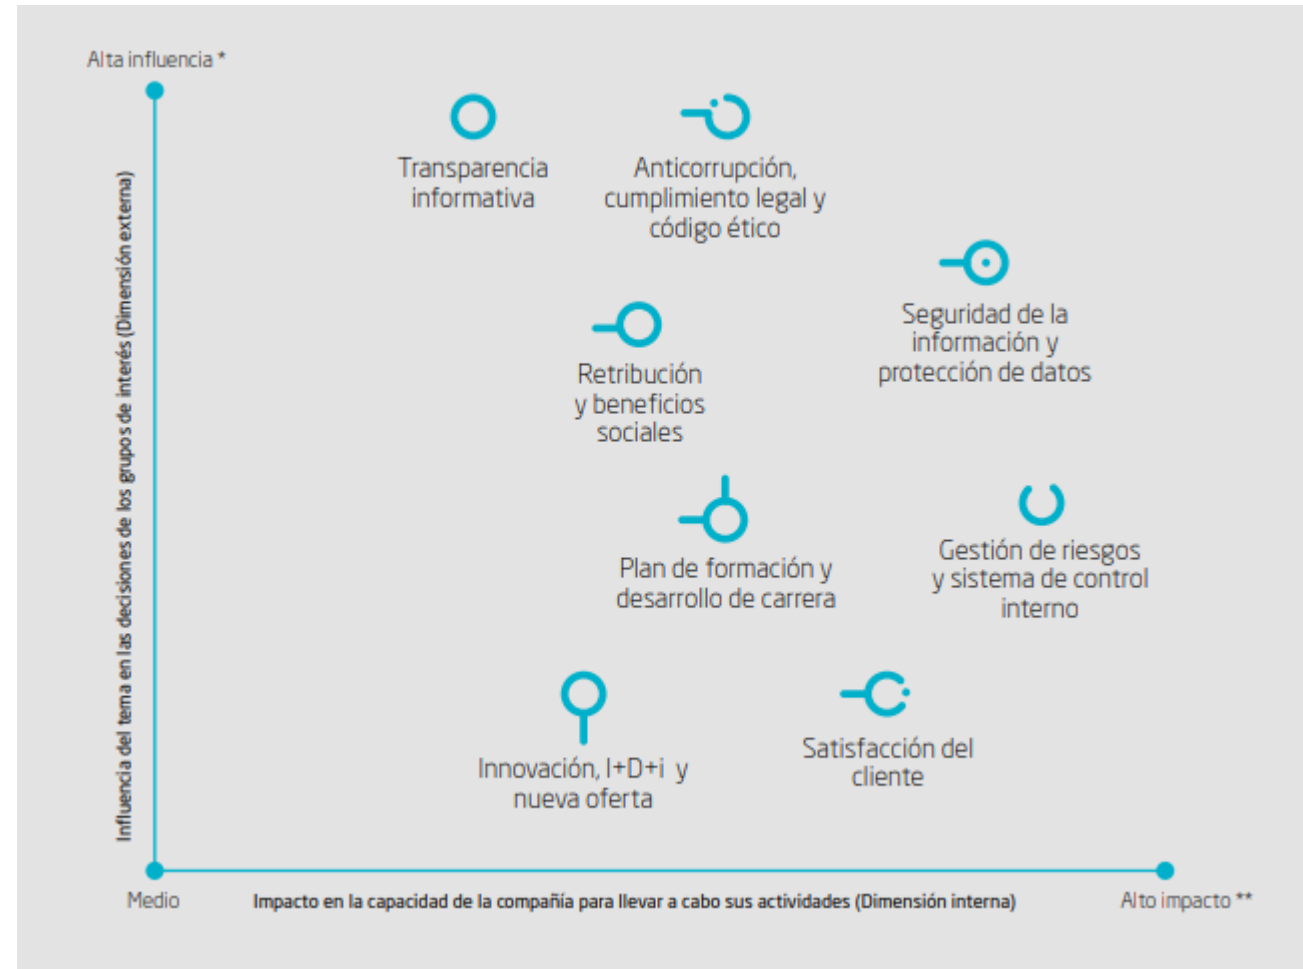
Alta influencia *

Influencia del tema en las decisiones de los grupos de interés (Dimensión externa)

Transparencia informativa

Anticorrupción, cumplimiento legal y código ético

Seguridad de la información y protección de datos

Retribución y beneficios sociales

Plan de formación y desarrollo de carrera

Gestión de riesgos y sistema de control interno

Innovación, I+D+i y nueva oferta

Satisfacción del cliente

Medio

Impacto en la capacidad de la compañía para llevar a cabo sus actividades (Dimensión interna)

Alto impacto **